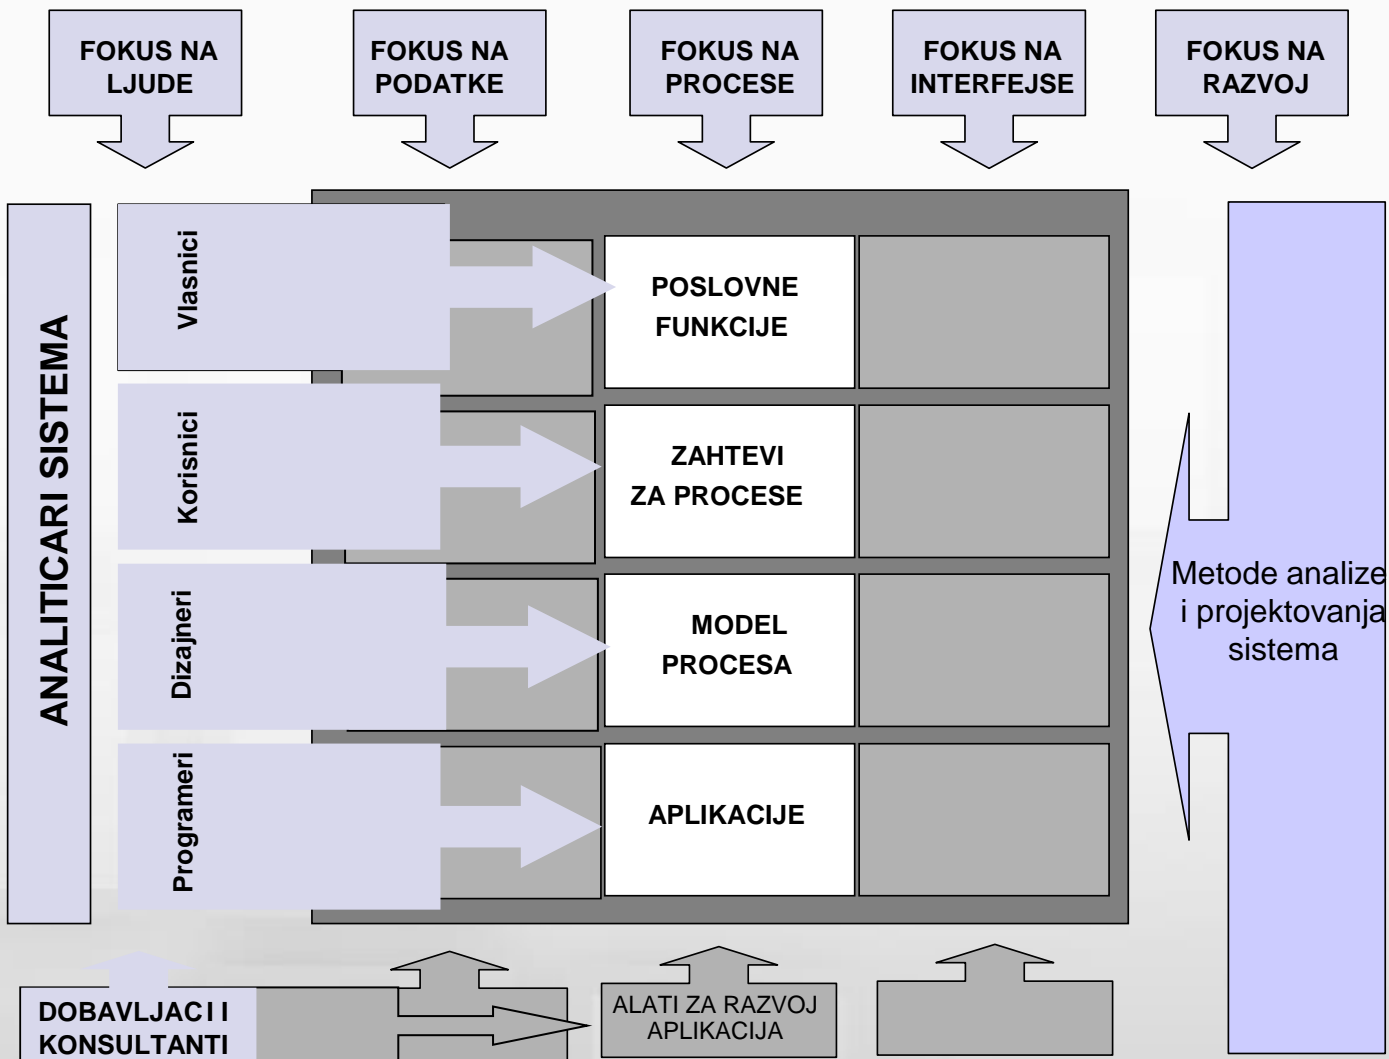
FOKUS NA LJUDE

FOKUS NA PODATKE

FOKUS NA PROCESE

FOKUS NA INTERFEJSE

FOKUS NA RAZVOJ

ANALITICARI SISTEMA

Vlasnici

Korisnici

Dizajneri

Programeri

POSLOVNE FUNKCIJE

ZAHTEVI ZA PROCESE

MODEL PROCESA

APLIKACIJE

Metode analize i projektovanja sistema

DOBAVLJACI I KONSULTANTI

ALATI ZA RAZVOJ APLIKACIJA